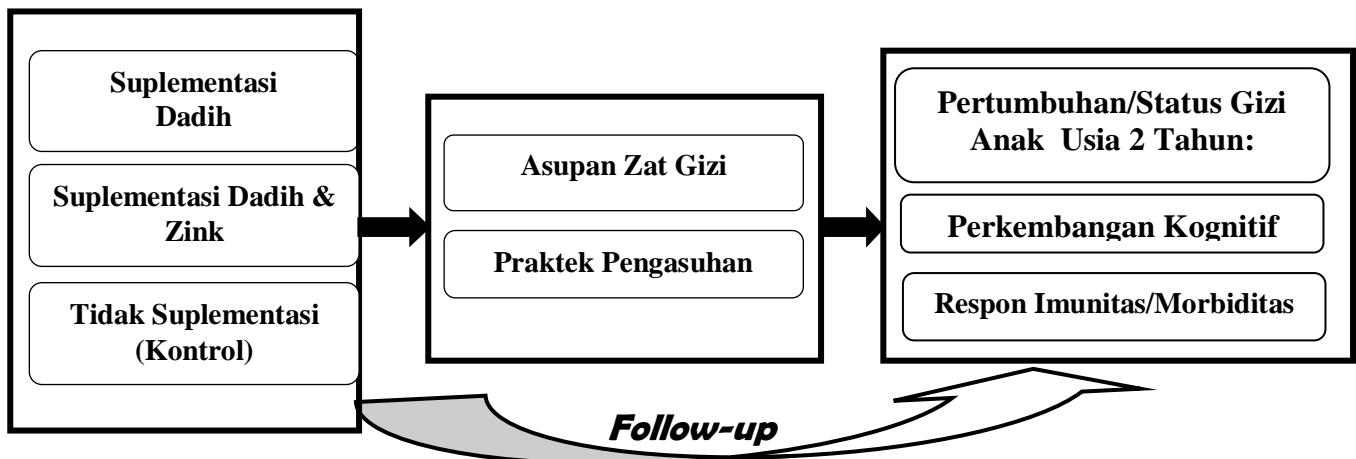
Suplementasi Dadih

Suplementasi Dadih & Zink

Tidak Suplementasi (Kontrol)

Asupan Zat Gizi

Praktek Pengasuhan

Pertumbuhan/Status Gizi Anak Usia 2 Tahun:

Perkembangan Kognitif

Respon Imunitas/Morbiditas

Follow-up